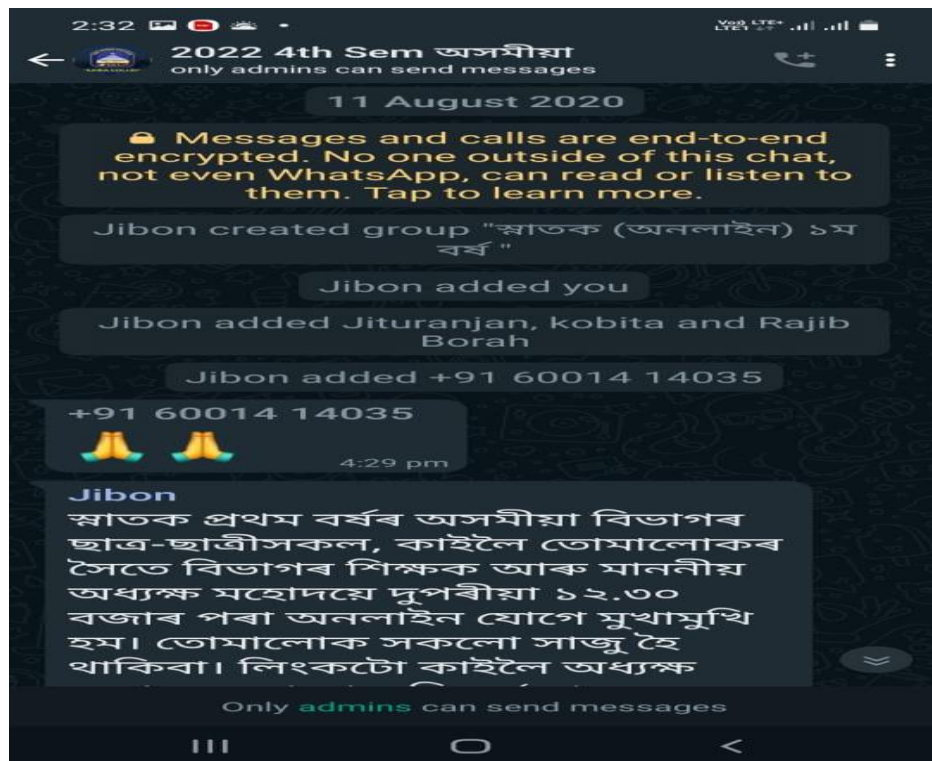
2:32

Vo LTE+ LTE1

2022 4th Sem অসমীয়া
only admins can send messages

11 August 2020

Messages and calls are end-to-end encrypted. No one outside of this chat, not even WhatsApp, can read or listen to them. Tap to learn more.

Jibon created group "স্নাতক (অনলাইন) ১ম বৰ্ষ "

Jibon added you

Jibon added Jituranjan, kobita and Rajib Borah

Jibon added +91 60014 14035

+91 60014 14035
🙏 🙏
4:29 pm

Jibon
স্নাতক প্ৰথম বৰ্ষৰ অসমীয়া বিভাগৰ ছাত্ৰ-ছাত্ৰীসকল, কাইলৈ তোমালোকৰ সৈতে বিভাগৰ শিক্ষক আৰু মাননীয় অধ্যক্ষ মহোদয়ে দুপৰীয়া ১২.৩০ বজাৰ পৰা অনলাইন যোগে মুখামুখি হ'ম। তোমালোক সকলো সাজু হৈ থাকিবা। লিংকটো কাইলৈ অধ্যক্ষ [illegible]

Only admins can send messages